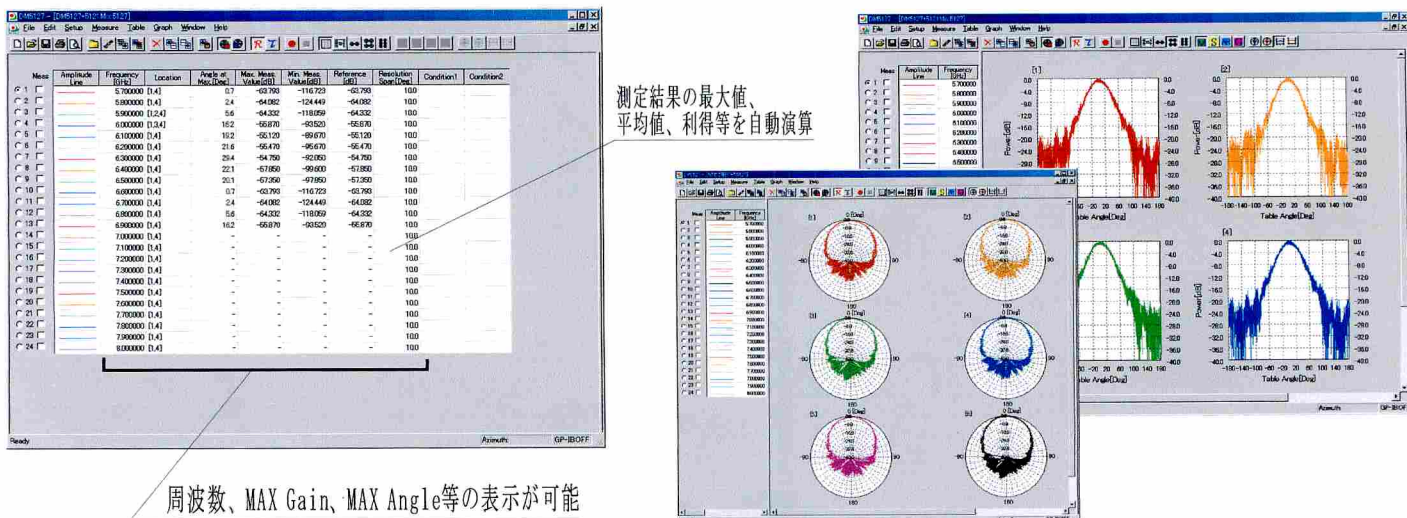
DMS127 - [DMS127<512M : 8127]
File Edit Setup Measure Table Graph Window Help

| Meas | Amplitude Line | Frequency [GHz] | Location | Angle at Max.[Deg] | Max. Meas. Value[dB] | Min. Meas. Value[dB] | Reference [dB] | Resolution Span[Deg] | Condition1 | Condition2 |
|---|---|---|---|---|---|---|---|---|---|---|
| 1 | | 5.700000 | [1,4] | 0.7 | -63.793 | -116.723 | -63.793 | 10.0 | | |
| 2 | | 5.800000 | [1,4] | 2.4 | -64.082 | -124.449 | -64.082 | 10.0 | | |
| 3 | | 5.900000 | [1,2,4] | 5.6 | -64.332 | -118.059 | -64.332 | 10.0 | | |
| 4 | | 6.000000 | [1,3,4] | 16.2 | -55.870 | -93.520 | -55.670 | 10.0 | | |
| 5 | | 6.100000 | [1,4] | 19.2 | -55.120 | -89.670 | -55.120 | 10.0 | | |
| 6 | | 6.200000 | [1,4] | 21.6 | -55.470 | -95.670 | -55.470 | 10.0 | | |
| 7 | | 6.300000 | [1,4] | 29.4 | -54.750 | -92.050 | -54.750 | 10.0 | | |
| 8 | | 6.400000 | [1,4] | 22.1 | -57.850 | -99.600 | -57.850 | 10.0 | | |
| 9 | | 6.500000 | [1,4] | 20.1 | -57.350 | -97.850 | -57.350 | 10.0 | | |
| 10 | | 6.600000 | [1,4] | 0.7 | -63.793 | -116.723 | -63.793 | 10.0 | | |
| 11 | | 6.700000 | [1,4] | 2.4 | -64.082 | -124.449 | -64.082 | 10.0 | | |
| 12 | | 6.800000 | [1,4] | 5.6 | -64.332 | -118.059 | -64.332 | 10.0 | | |
| 13 | | 6.900000 | [1,4] | 16.2 | -55.870 | -93.520 | -55.870 | 10.0 | | |
| 14 | | 7.000000 | [1,4] | - | - | - | - | 10.0 | | |
| 15 | | 7.100000 | [1,4] | - | - | - | - | 10.0 | | |
| 16 | | 7.200000 | [1,4] | - | - | - | - | 10.0 | | |
| 17 | | 7.300000 | [1,4] | - | - | - | - | 10.0 | | |
| 18 | | 7.400000 | [1,4] | - | - | - | - | 10.0 | | |
| 19 | | 7.500000 | [1,4] | - | - | - | - | 10.0 | | |
| 20 | | 7.600000 | [1,4] | - | - | - | - | 10.0 | | |
| 21 | | 7.700000 | [1,4] | - | - | - | - | 10.0 | | |
| 22 | | 7.800000 | [1,4] | - | - | - | - | 10.0 | | |
| 23 | | 7.900000 | [1,4] | - | - | - | - | 10.0 | | |
| 24 | | 8.000000 | [1,4] | - | - | - | - | 10.0 | | |

Ready Azimuth GP-IBOFF

測定結果の最大値、平均値、利得等を自動演算

周波数、MAX Gain、MAX Angle等の表示が可能

DMS127 - [DMS127<512M : 8127]
File Edit Setup Measure Table Graph Window Help
Meas Amplitude Line Frequency [GHz]
5.700000 5.800000 5.900000 6.000000 6.100000 6.200000 6.300000 6.400000 6.500000
[1] [2] [4]
Power[dB] Table Angle[Deg]
0.0 -4.0 -8.0 -12.0 -16.0 -20.0 -24.0 -28.0 -32.0 -36.0 -40.0
-180 -140 -100 -60 -20 20 60 100 140 180
Azimuth GP-IBOFF

[1] [2] [3] [4] [5] [6]
0 [Deg] -90 90 180